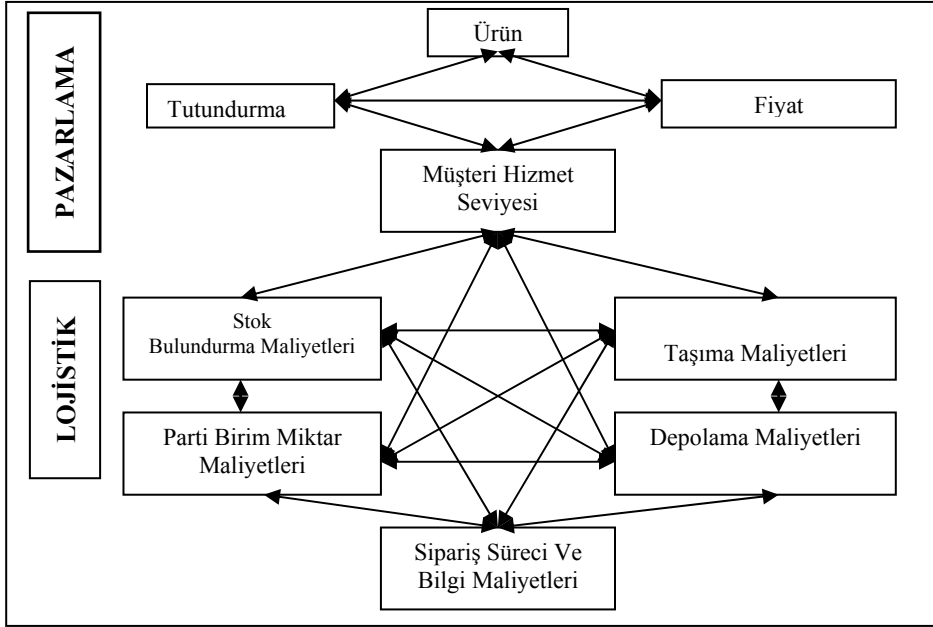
PAZARLAMA

Ürün

Tutundurma

Fiyat

Müşteri Hizmet Seviyesi

LOJİSTİK

Stok Bulundurma Maliyetleri

Taşıma Maliyetleri

Parti Birim Miktar Maliyetleri

Depolama Maliyetleri

Sipariş Süreci Ve Bilgi Maliyetleri